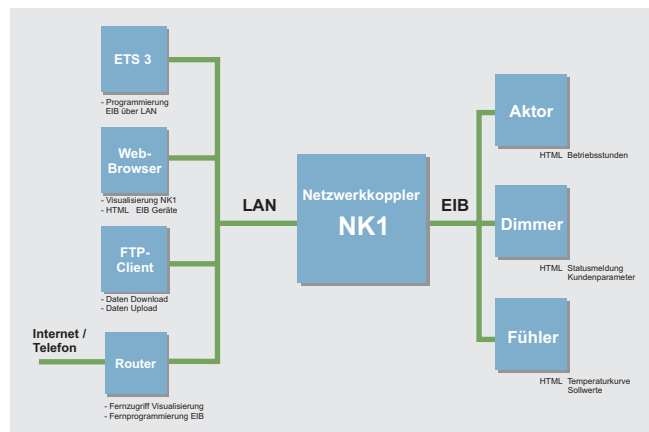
ETS 3

- Programmierung
EIB über LAN

Web-Browser

- Visualisierung NK1
- HTML EIB Geräte

FTP-Client

- Daten Download
- Daten Upload

Internet /
Telefon

Router

- Fernzugriff Visualisierung
- Fernprogrammierung EIB

LAN

Netzwerkkoppler
NK1

EIB

Aktor

HTML Betriebsstunden

Dimmer

HTML Statusmeldung
Kundenparameter

Fühler

HTML Temperaturkurve
Sollwerte